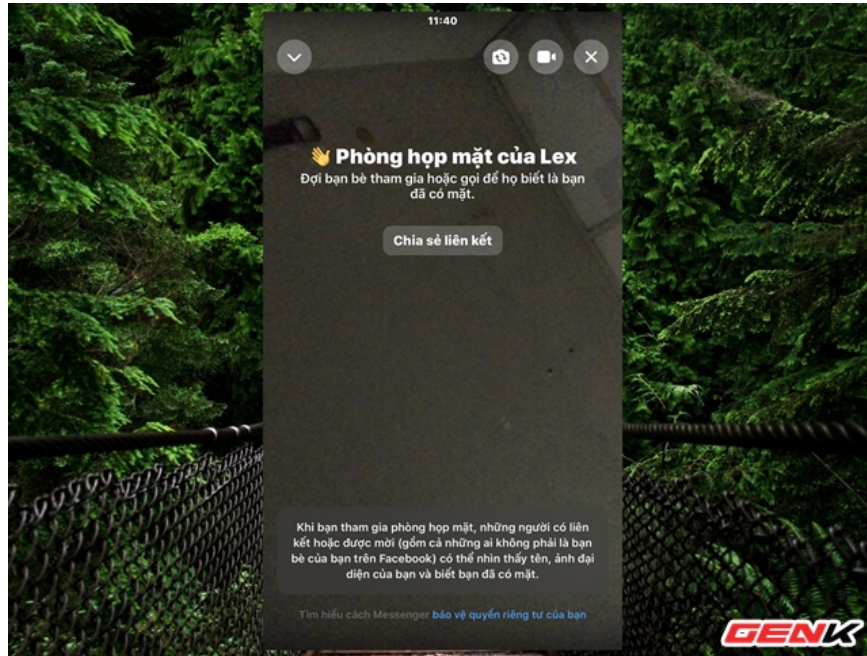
11:40

👋 Phòng họp mặt của Lex
Đợi bạn bè tham gia hoặc gọi để họ biết là bạn đã có mặt.

Chia sẻ liên kết

Khi bạn tham gia phòng họp mặt, những người có liên kết hoặc được mời (gồm cả những ai không phải là bạn bè của bạn trên Facebook) có thể nhìn thấy tên, ảnh đại diện của bạn và biết bạn đã có mặt.

Tìm hiểu cách Messenger bảo vệ quyền riêng tư của bạn

GENK